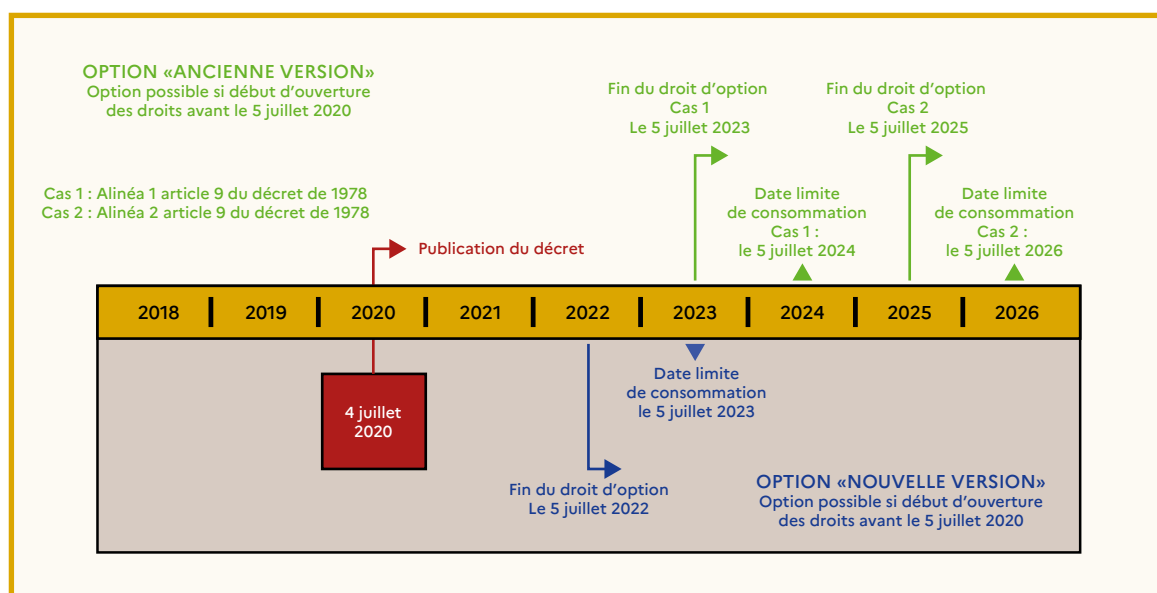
OPTION «ANCIENNE VERSION»
Option possible si début d'ouverture des droits avant le 5 juillet 2020

Cas 1 : Alinéa 1 article 9 du décret de 1978
Cas 2 : Alinéa 2 article 9 du décret de 1978

Fin du droit d'option
Cas 1
Le 5 juillet 2023

Fin du droit d'option
Cas 2
Le 5 juillet 2025

Date limite de consommation
Cas 1 :
le 5 juillet 2024

Date limite de consommation
Cas 2 :
le 5 juillet 2026

Publication du décret

| 2018 | 2019 | 2020 | 2021 | 2022 | 2023 | 2024 | 2025 | 2026 |
|---|---|---|---|---|---|---|---|---|

4 juillet 2020

Date limite de consommation le 5 juillet 2023

Fin du droit d'option
Le 5 juillet 2022

OPTION «NOUVELLE VERSION»
Option possible si début d'ouverture des droits avant le 5 juillet 2020